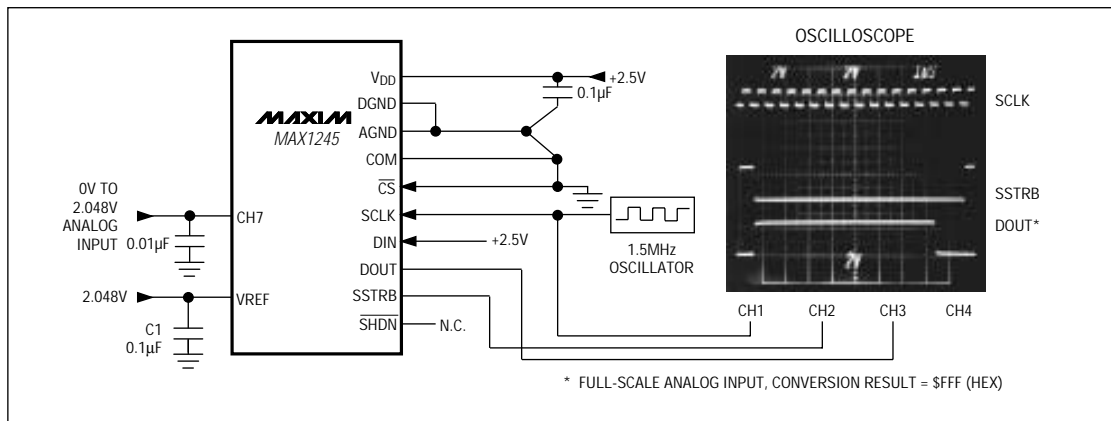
MAXIM
MAX1245

$V_{DD}$
DGND
AGND
COM
$\overline{CS}$
SCLK
DIN
DOUT
SSTRB
$\overline{SHDN}$

CH7
VREF

0V TO 2.048V ANALOG INPUT
0.01µF
2.048V
C1 0.1µF

+2.5V
0.1µF
+2.5V
N.C.
1.5MHz OSCILLATOR

OSCILLOSCOPE
2V 2V 1µs
2V
SCLK
SSTRB
DOUT*

CH1 CH2 CH3 CH4

* FULL-SCALE ANALOG INPUT, CONVERSION RESULT = $FFF (HEX)